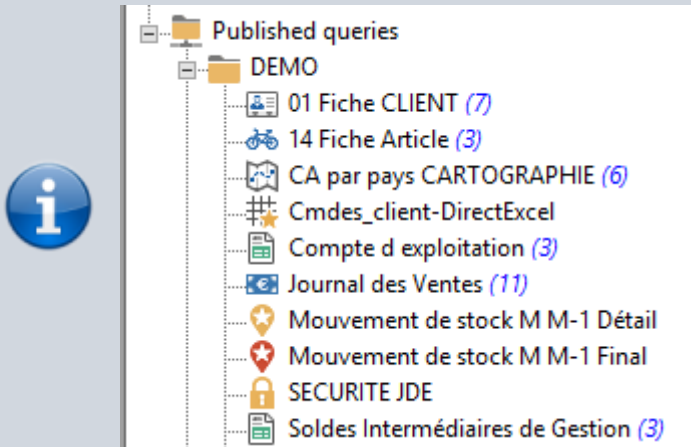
Published queries
DEMO
01 Fiche CLIENT (7)
14 Fiche Article (3)
CA par pays CARTOGRAPHIE (6)
Cmdes_client-DirectExcel
Compte d exploitation (3)
Journal des Ventes (11)
Mouvement de stock M M-1 Détail
Mouvement de stock M M-1 Final
SECURITE JDE
Soldes Intermédiaires de Gestion (3)